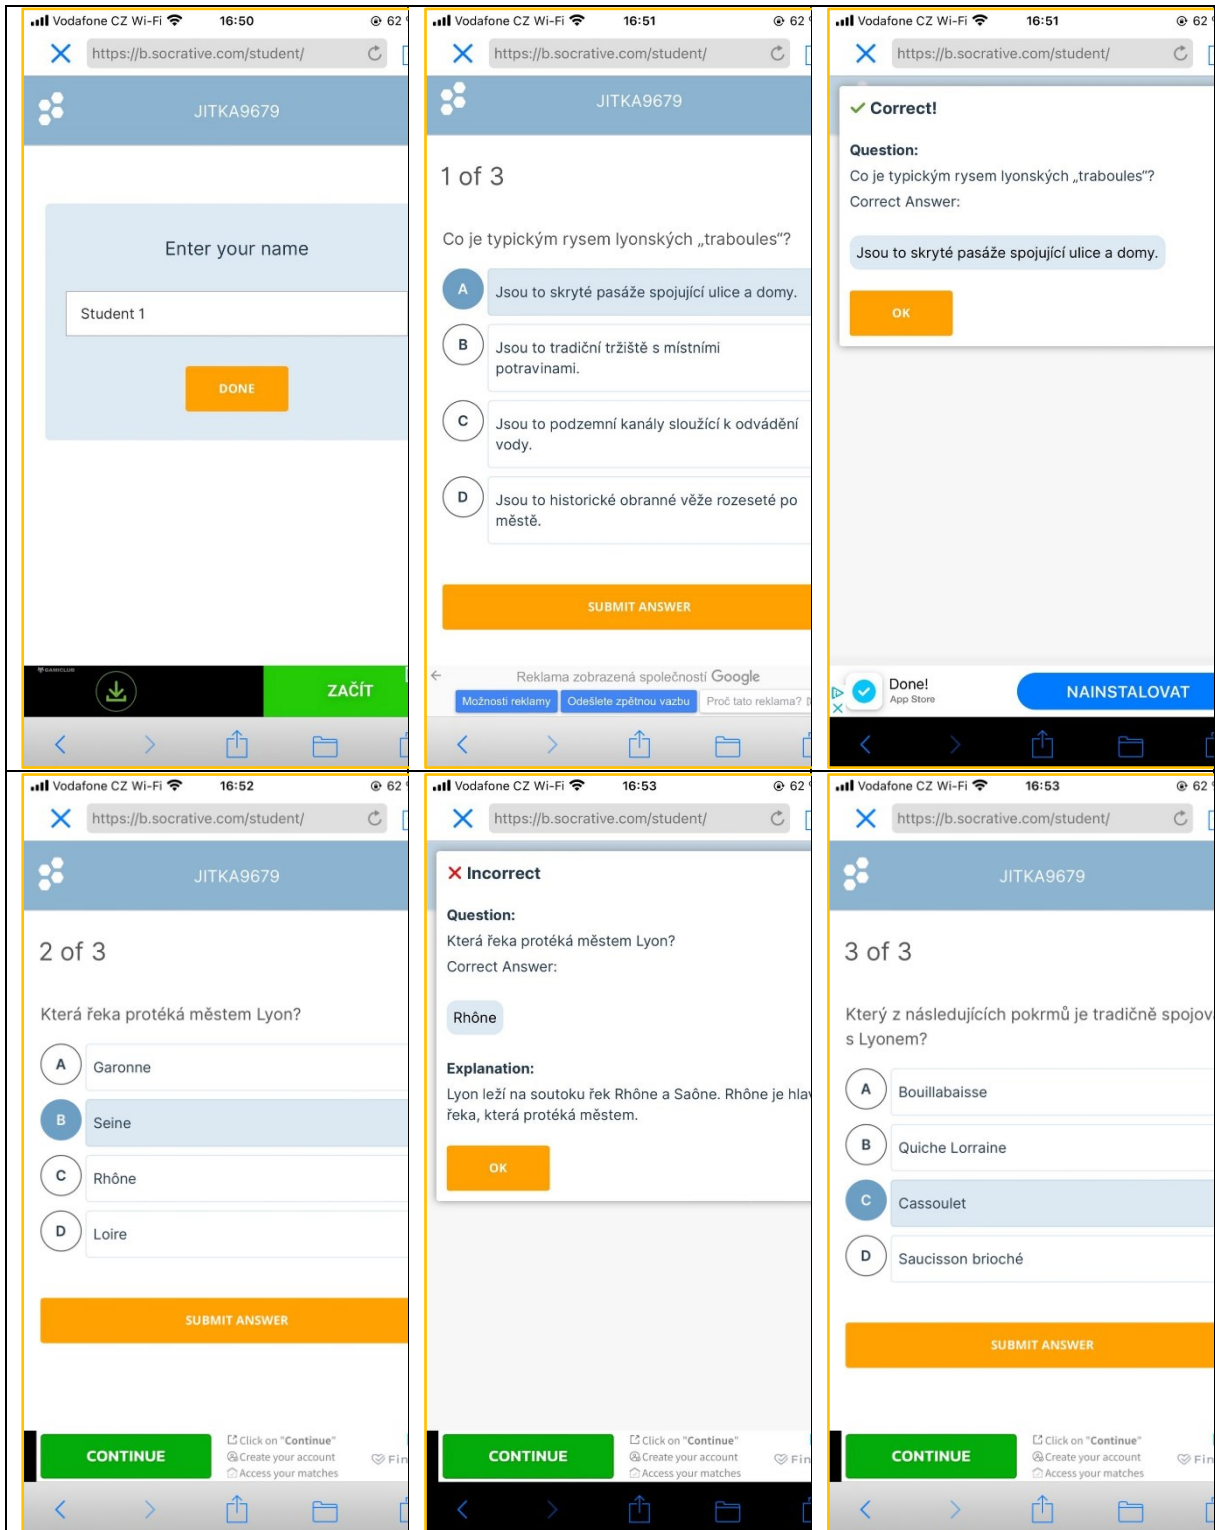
Vodafone CZ Wi-Fi 16:50 62

https://b.socrative.com/student/

JITKA9679

Enter your name

Student 1

DONE

GAMECLUB

ZAČÍT

Vodafone CZ Wi-Fi 16:51 62

https://b.socrative.com/student/

JITKA9679

1 of 3

Co je typickým rysem lyonských „traboules"?

A Jsou to skryté pasáže spojující ulice a domy.

B Jsou to tradiční tržiště s místními potravinami.

C Jsou to podzemní kanály sloužící k odvádění vody.

D Jsou to historické obranné věže rozeseté po městě.

SUBMIT ANSWER

Reklama zobrazená společností Google

Možnosti reklamy Odešlete zpětnou vazbu Proč tato reklama?

Vodafone CZ Wi-Fi 16:51 62

https://b.socrative.com/student/

Correct!

Question:

Co je typickým rysem lyonských „traboules"?

Correct Answer:

Jsou to skryté pasáže spojující ulice a domy.

OK

Done!

App Store

NAINSTALOVAT

Vodafone CZ Wi-Fi 16:52 62

https://b.socrative.com/student/

JITKA9679

2 of 3

Která řeka protéká městem Lyon?

A Garonne

B Seine

C Rhône

D Loire

SUBMIT ANSWER

CONTINUE

Click on "Continue"

Create your account

Access your matches

Fin

Vodafone CZ Wi-Fi 16:53 62

https://b.socrative.com/student/

Incorrect

Question:

Která řeka protéká městem Lyon?

Correct Answer:

Rhône

Explanation:

Lyon leží na soutoku řek Rhône a Saône. Rhône je hla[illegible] řeka, která protéká městem.

OK

CONTINUE

Click on "Continue"

Create your account

Access your matches

Fin

Vodafone CZ Wi-Fi 16:53 62

https://b.socrative.com/student/

JITKA9679

3 of 3

Který z následujících pokrmů je tradičně spojov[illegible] s Lyonem?

A Bouillabaisse

B Quiche Lorraine

C Cassoulet

D Saucisson brioché

SUBMIT ANSWER

CONTINUE

Click on "Continue"

Create your account

Access your matches

Fin